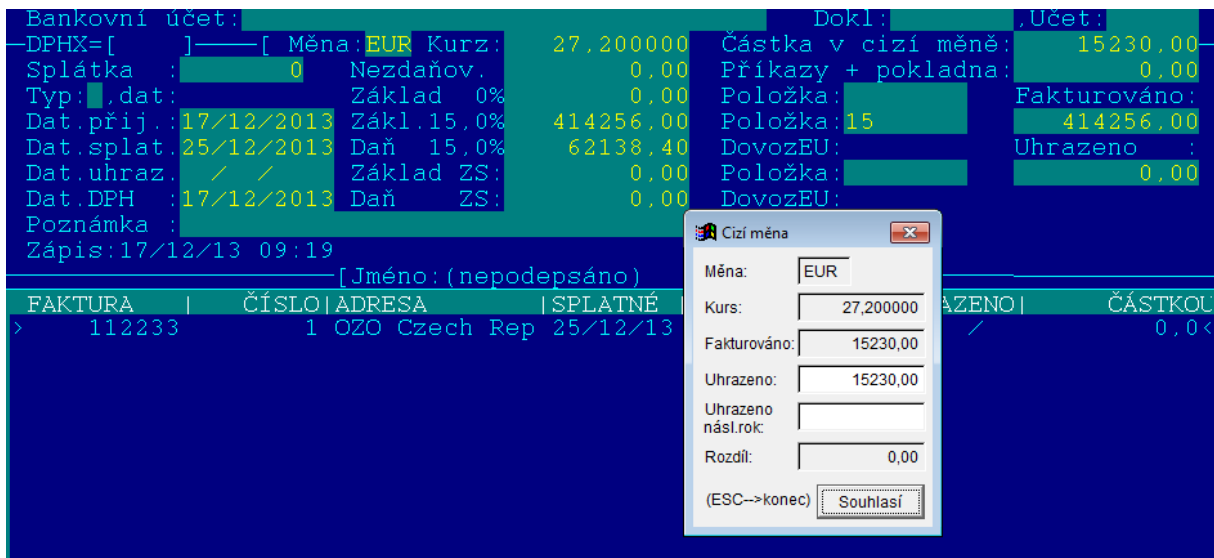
Bankovní účet: Dokl: ,Účet:
DPHX=[ ] [ Měna:EUR Kurz: 27,200000 Částka v cizí měně: 15230,00
Splátka : 0 Nezdaňov. 0,00 Příkazy + pokladna: 0,00
Typ: ,dat: Základ 0% 0,00 Položka: Fakturováno:
Dat.přij.:17/12/2013 Zákl.15,0% 414256,00 Položka:15 414256,00
Dat.splat.25/12/2013 Daň 15,0% 62138,40 DovozEU: Uhrazeno :
Dat.uhraz. / / Základ ZS: 0,00 Položka: 0,00
Dat.DPH :17/12/2013 Daň ZS: 0,00 DovozEU:
Poznámka :
Zápis:17/12/13 09:19
[Jméno:(nepodepsáno)
FAKTURA | ČÍSLO|ADRESA |SPLATNÉ AZENO| ČÁSTKOU
> 112233 1 OZO Czech Rep 25/12/13 / 0,0<

Cizí měna
Měna: EUR
Kurs: 27,200000
Fakturováno: 15230,00
Uhrazeno: 15230,00
Uhrazeno násl.rok:
Rozdíl: 0,00
(ESC-->konec) Souhlasí